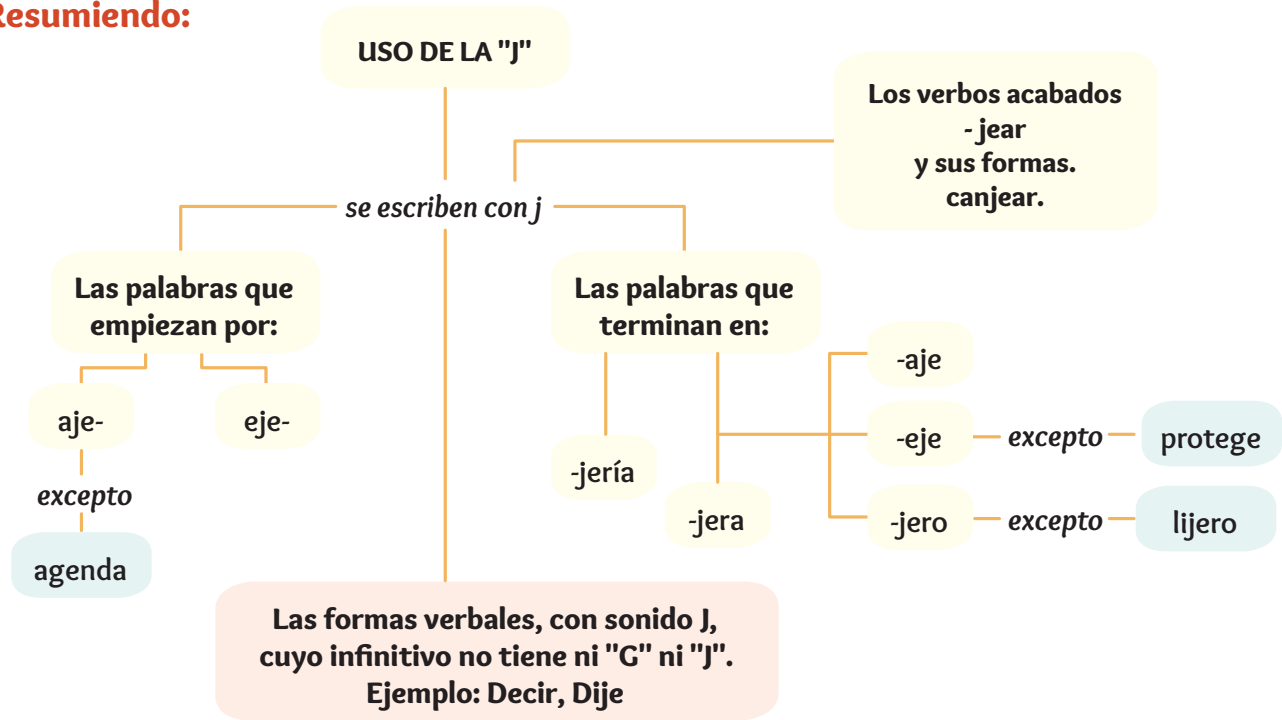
Resumiendo:

USO DE LA "J"

Los verbos acabados
- jear
y sus formas.
canjear.

se escriben con j

Las palabras que empiezan por:

aje-

eje-

excepto

agenda

Las palabras que terminan en:

-jería

-jera

-aje

-eje

excepto

protege

-jero

excepto

lijero

Las formas verbales, con sonido J, cuyo infinitivo no tiene ni "G" ni "J".
Ejemplo: Decir, Dije